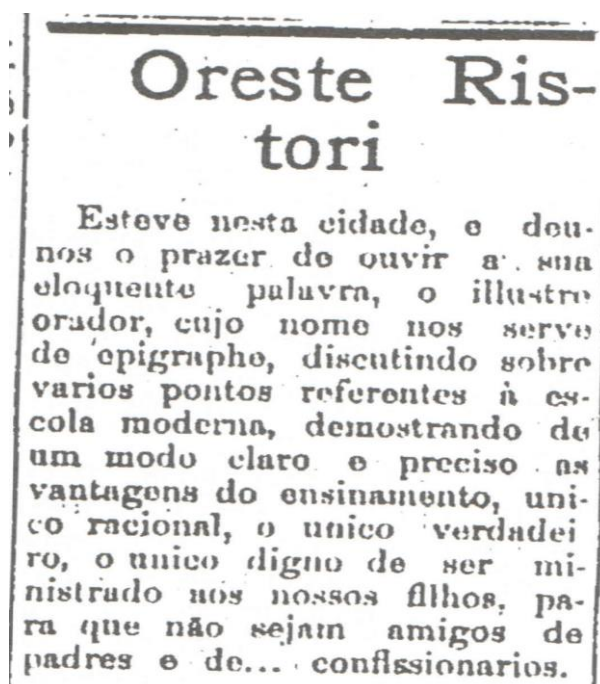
Oreste Ristori

Esteve nesta cidade, e deu-nos o prazer de ouvir a sua eloquente palavra, o illustre orador, cujo nome nos serve de epigrapho, discutindo sobre varios pontos referentes à escola moderna, demostrando de um modo claro e preciso as vantagens do ensinamento, unico racional, o unico verdadeiro, o unico digno de ser ministrado aos nossos filhos, para que não sejam amigos de padres e de... confissionarios.